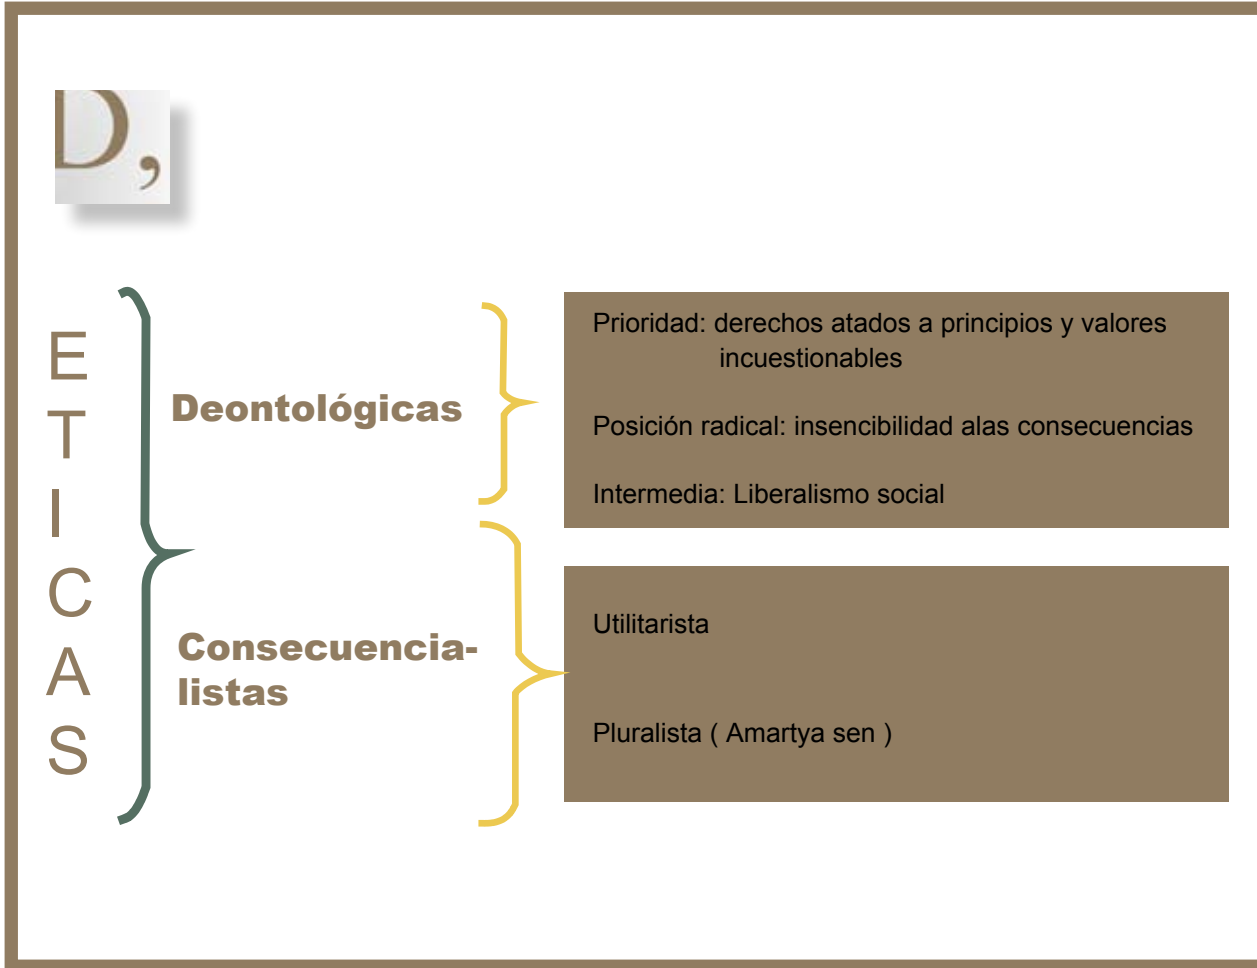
D,

ETICAS

Deontológicas

Prioridad: derechos atados a principios y valores incuestionables

Posición radical: insencibilidad alas consecuencias

Intermedia: Liberalismo social

Consecuencia-listas

Utilitarista

Pluralista ( Amartya sen )